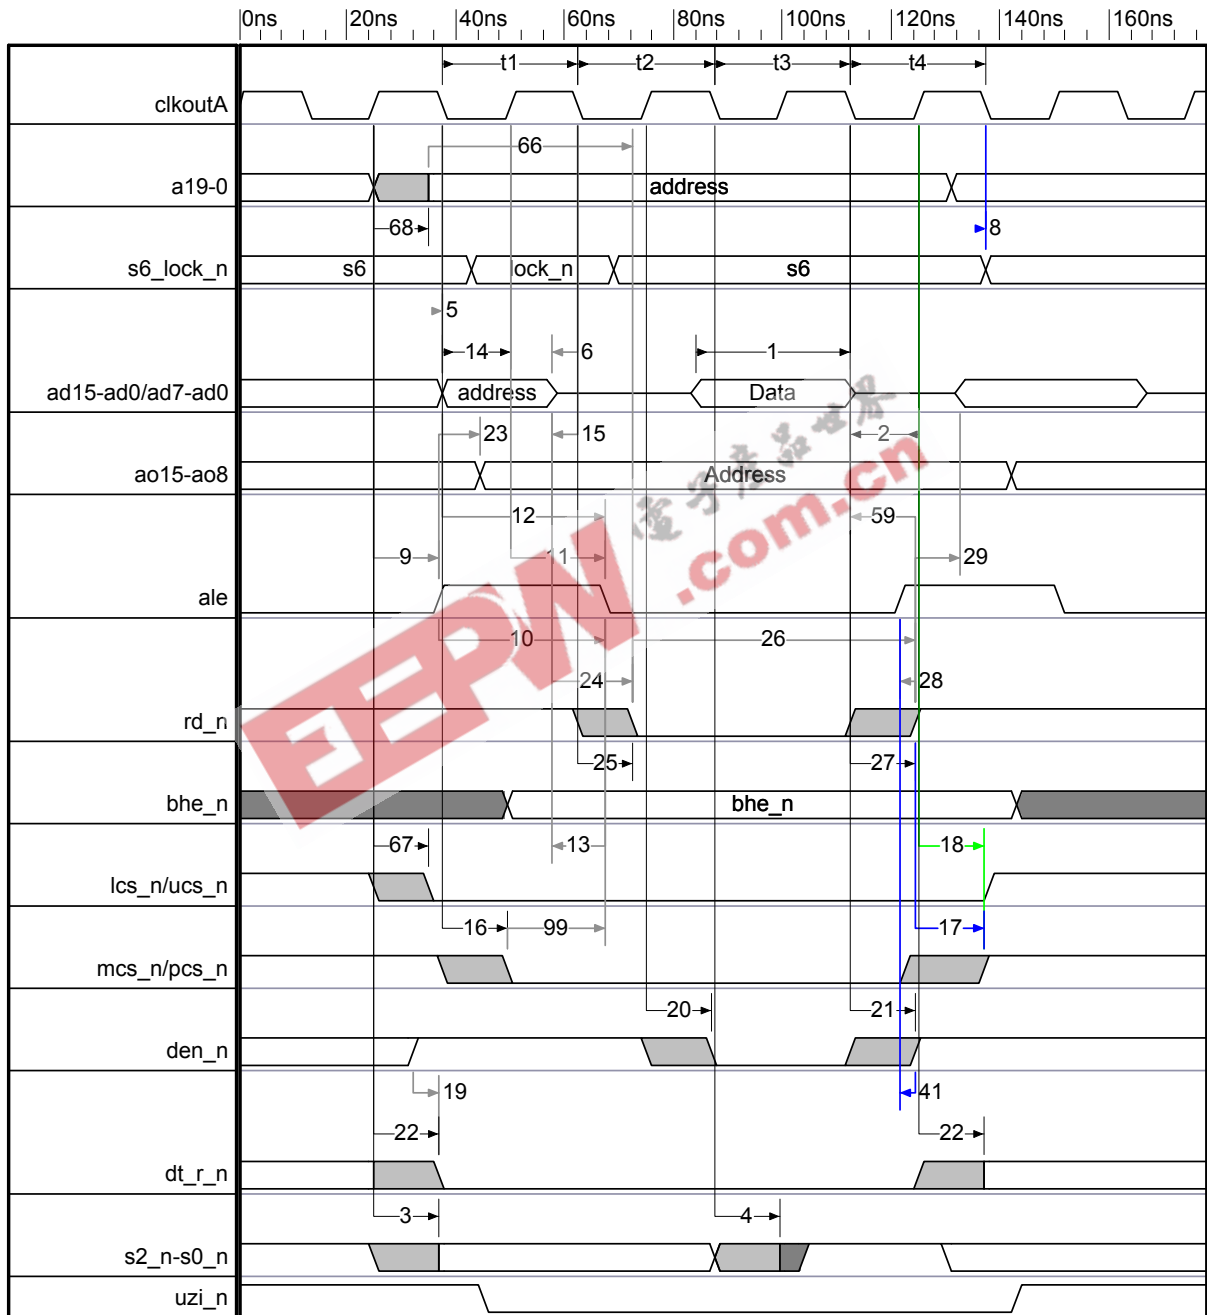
0ns 20ns 40ns 60ns 80ns 100ns 120ns 140ns 160ns

t1 t2 t3 t4

clkoutA

66

a19-0 address

68 8

s6_lock_n s6 lock_n s6

5

14 6 1

ad15-ad0/ad7-ad0 address Data

23 15 2

ao15-ao8 Address

12 59

9 11 29

ale

10 26

24 28

rd_n

25 27

bhe_n bhe_n

67 13 18

lcs_n/ucs_n

16 99 17

mcs_n/pcs_n

20 21

den_n

19 41

22 22

dt_r_n

3 4

s2_n-s0_n

uzi_n

EEPW

电子产品世界

.com.cn